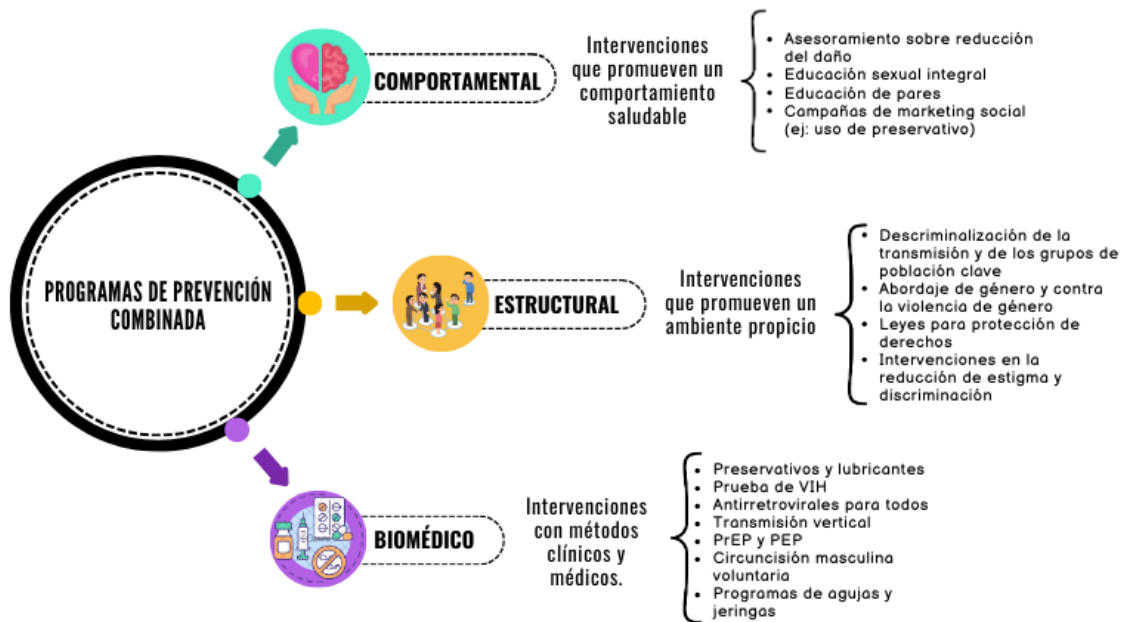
PROGRAMAS DE PREVENCIÓN COMBINADA

COMPORTAMENTAL

Intervenciones que promueven un comportamiento saludable

- Asesoramiento sobre reducción del daño
- Educación sexual integral
- Educación de pares
- Campañas de marketing social (ej: uso de preservativo)

ESTRUCTURAL

Intervenciones que promueven un ambiente propicio

- Descriminalización de la transmisión y de los grupos de población clave
- Abordaje de género y contra la violencia de género
- Leyes para protección de derechos
- Intervenciones en la reducción de estigma y discriminación

BIOMÉDICO

Intervenciones con métodos clínicos y médicos.

- Preservativos y lubricantes
- Prueba de VIH
- Antirretrovirales para todos
- Transmisión vertical
- PrEP y PEP
- Circuncisión masculina voluntaria
- Programas de agujas y jeringas